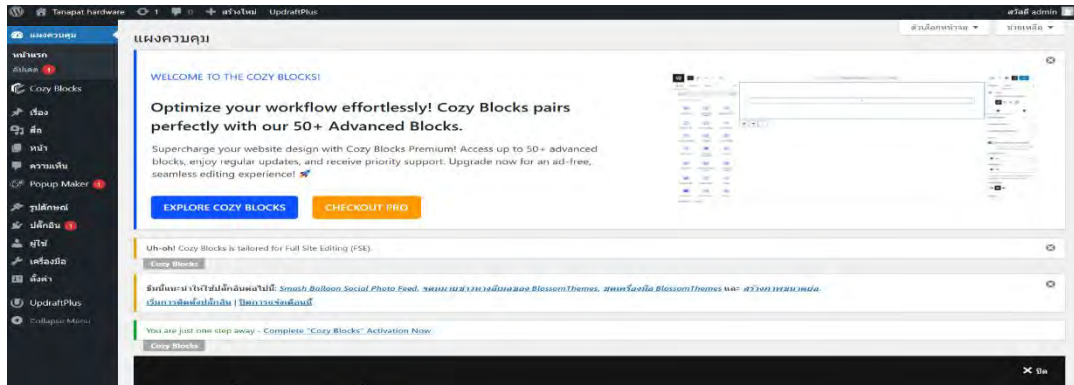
Tanapat hardware 1 0 + สร้างใหม่ UpdraftPlus สวัสดี admin

แผงควบคุม
หน้าหลัก
อัปเดต 1
Cozy Blocks
เรื่อง
สื่อ
หน้า
ความเห็น
Popup Maker 1
รูปลักษณ์
ปลั๊กอิน 1
ผู้ใช้
เครื่องมือ
ตั้งค่า
UpdraftPlus
Collapse Menu

แผงควบคุม

ตัวเลือกหน้าจอ ▼ ช่วยเหลือ ▼

WELCOME TO THE COZY BLOCKS!

Optimize your workflow effortlessly! Cozy Blocks pairs perfectly with our 50+ Advanced Blocks.

Supercharge your website design with Cozy Blocks Premium! Access up to 50+ advanced blocks, enjoy regular updates, and receive priority support. Upgrade now for an ad-free, seamless editing experience! 🚀

EXPLORE COZY BLOCKS CHECKOUT PRO

Uh-oh! Cozy Blocks is tailored for Full Site Editing (FSE).
Cozy Blocks

ธีมนี้แนะนำให้ใช้ปลั๊กอินต่อไปนี้: Smash Balloon Social Photo Feed, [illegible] BlossomThemes, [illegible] BlossomThemes และ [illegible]
เริ่มการติดตั้งปลั๊กอิน | ปิดการแจ้งเตือนนี้

You are just one step away - Complete "Cozy Blocks" Activation Now
Cozy Blocks

✕ ปิด